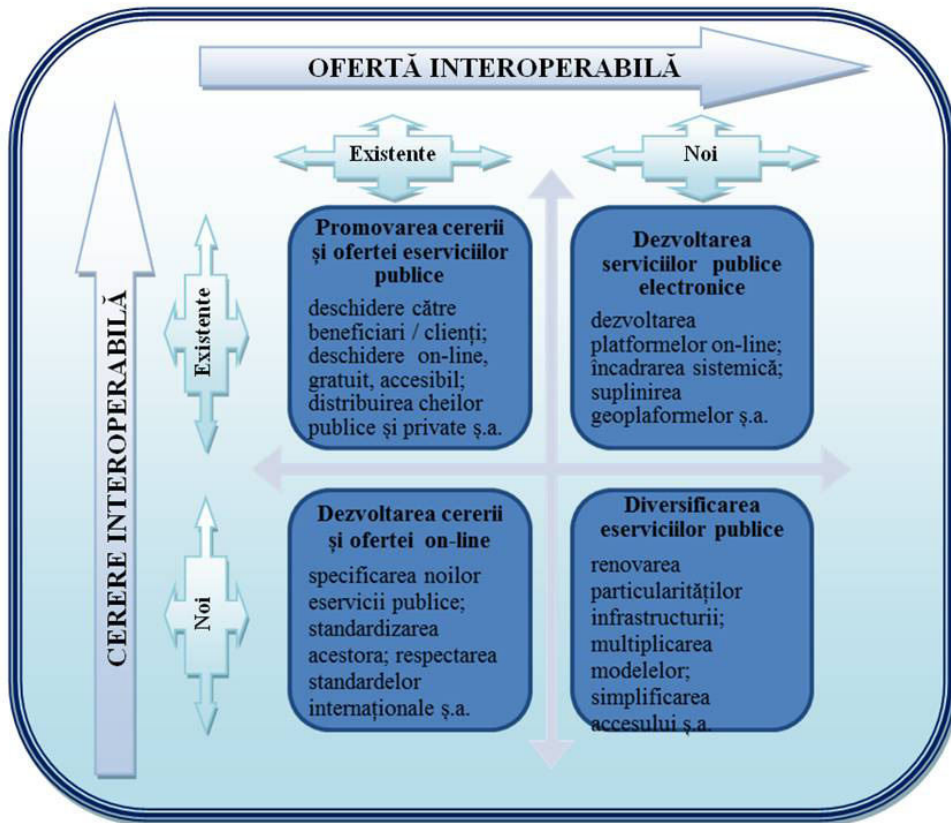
OFERTĂ INTEROPERABILĂ

CERERE INTEROPERABILĂ

Existente

Noi

Existente

Promovarea cererii și ofertei eserviciilor publice

deschidere către beneficiari / clienți; deschidere on-line, gratuit, accesibil; distribuirea cheilor publice și private ș.a.

Dezvoltarea serviciilor publice electronice

dezvoltarea platformelor on-line; încadrarea sistemică; suplinirea geoplaformelor ș.a.

Noi

Dezvoltarea cererii și ofertei on-line

specificarea noilor eservicii publice; standardizarea acestora; respectarea standardelor internaționale ș.a.

Diversificarea eserviciilor publice

renovarea particularităților infrastructurii; multiplicarea modelelor; simplificarea accesului ș.a.